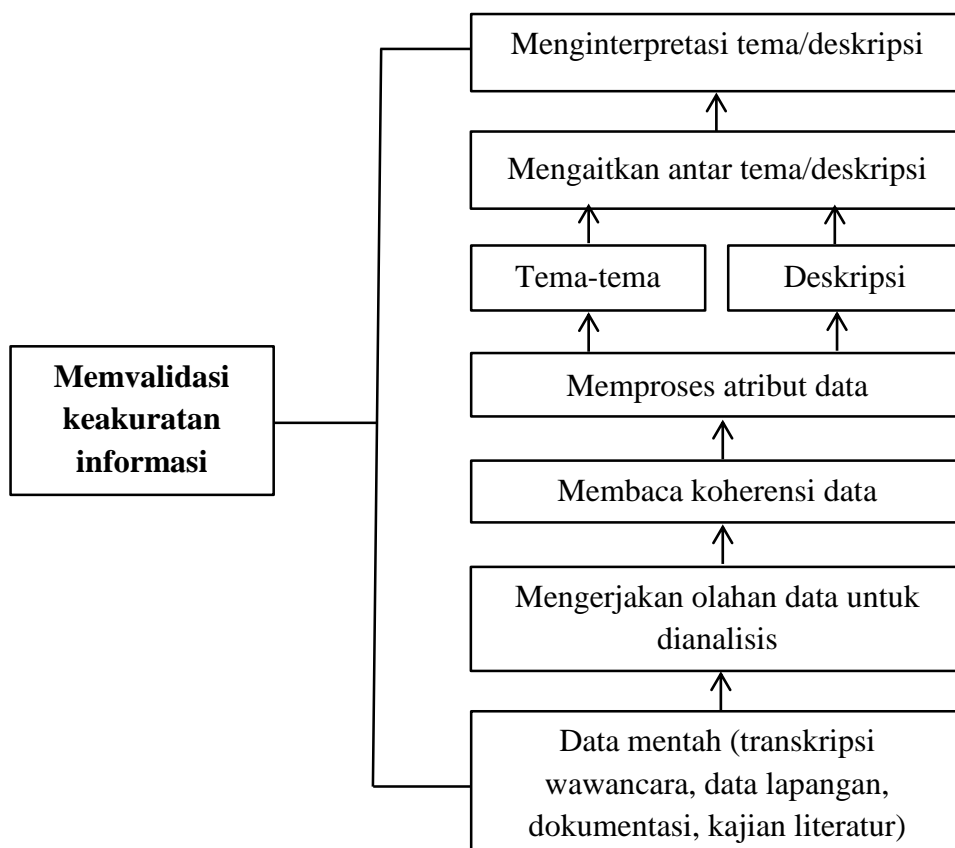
Memvalidasi keakuratan informasi

Menginterpretasi tema/deskripsi

Mengaitkan antar tema/deskripsi

Tema-tema

Deskripsi

Memproses atribut data

Membaca koherensi data

Mengerjakan olahan data untuk dianalisis

Data mentah (transkripsi wawancara, data lapangan, dokumentasi, kajian literatur)